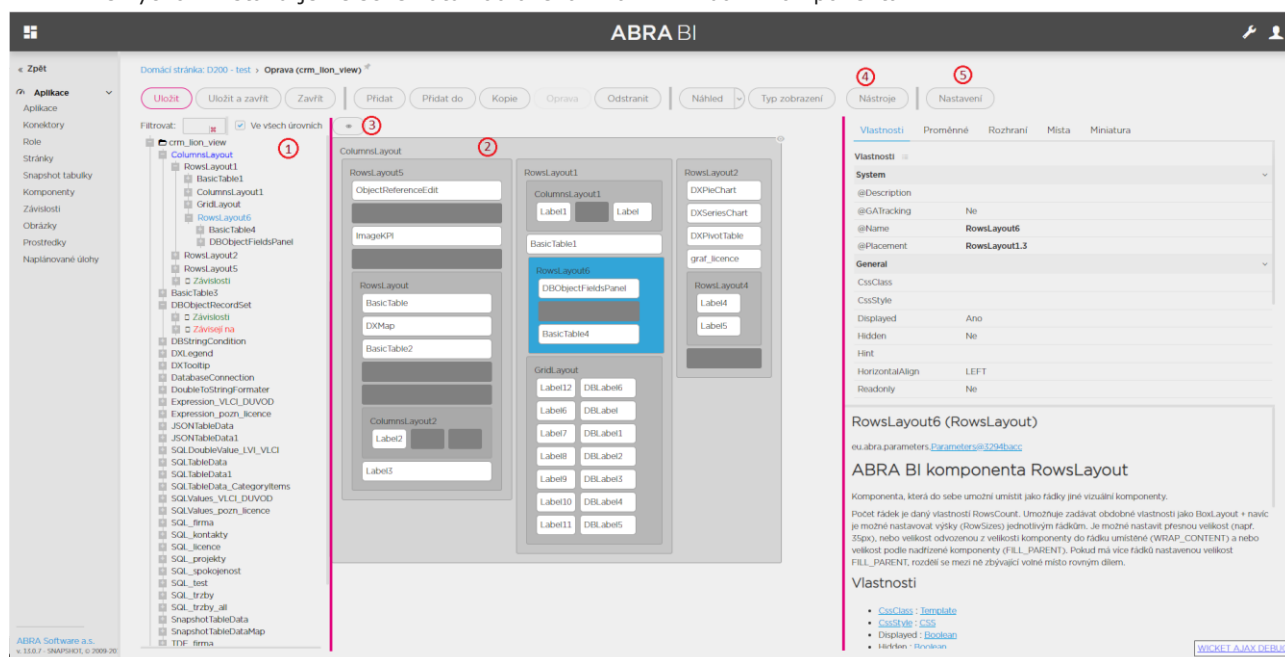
ABRA BI

« Zpět
Aplikace
Aplikace
Konektory
Role
Stránky
Snapshot tabulky
Komponenty
Závislosti
Obrázky
Prostředky
Naplánované úlohy

ABRA Software a.s.

Domácí stránka: D200 - test › Oprava (crm_lion_view)

Uložit | Uložit a zavřít | Zavřít | Přidat | Přidat do | Kopie | Oprava | Odstranit | Náhled | Typ zobrazení | Nástroje | Nastavení

4 5

Filtrovat: Ve všech úrovních « 3

1

crm_lion_view
ColumnsLayout
RowsLayout1
BasicTable1
ColumnsLayout1
GridLayout
RowsLayout6
BasicTable4
DBObjectFieldsPanel
RowsLayout2
RowsLayout5
Závislosti
BasicTable3
DBObjectRecordSet
Závislosti
Závisejí na
DBStringCondition
DXLegend
DXTooltip
DatabaseConnection
DoubleToStringFormater
Expression_VLCI_DUVOD
Expression_pozn_licence
JSONTableData
JSONTableData1
SQLDoubleValue_LVI_VLCI
SQLTableData
SQLTableData1
SQLTableData_CategoryItems
SQLValues_VLCI_DUVOD
SQLValues_pozn_licence
SQL_firma
SQL_kontakty
SQL_licence
SQL_projekty
SQL_spokojenost
SQL_test
SQL_trzby
SQL_trzby_all
SnapshotTableData
SnapshotTableDataMap
TDF_firma

2

ColumnsLayout
RowsLayout5
ObjectReferenceEdit
ImageKPI
RowsLayout
BasicTable
DXMap
BasicTable2
ColumnsLayout2
Label2
Label3
RowsLayout1
ColumnsLayout1
Label1 Label
BasicTable1
RowsLayout6
DBObjectFieldsPanel
BasicTable4
GridLayout
Label12 DBLabel6
Label6 DBLabel
Label7 DBLabel1
Label8 DBLabel2
Label9 DBLabel3
Label10 DBLabel4
Label11 DBLabel5
RowsLayout2
DXPieChart
DXSeriesChart
DXPivotTable
graf_licence
RowsLayout4
Label4
Label5

Vlastnosti | Proměnné | Rozhraní | Místa | Miniatura

Vlastnosti

| System | |
|---|---|
| @Description | |
| @GATracking | Ne |
| @Name | RowsLayout6 |
| @Placement | RowsLayout1.3 |
| General | |
| CssClass | |
| CssStyle | |
| Displayed | Ano |
| Hidden | Ne |
| Hint | |
| HorizontalAlign | LEFT |
| Readonly | Ne |

RowsLayout6 (RowsLayout)

eu.abra.parameters.Parameters@3294bacc

ABRA BI komponenta RowsLayout

Komponenta, která do sebe umožní umístit jako řádky jiné vizuální komponenty.

Počet řádek je daný vlastností RowsCount. Umožňuje zadávat obdobné vlastnosti jako BoxLayout + navíc je možné nastavovat výšky (RowSizes) jednotlivým řádkům. Je možné nastavit přesnou velikost (např. 35px), nebo velikost odvozenou z velikosti komponenty do řádku umístěné (WRAP_CONTENT) a nebo velikost podle nadřízené komponenty (FILL_PARENT). Pokud má více řádků nastavenou velikost FILL_PARENT, rozdělí se mezi ně zbývající volné místo rovným dílem.

Vlastnosti

• CssClass : Template
• CssStyle : CSS
• Displayed : Boolean
• Hidden : Boolean

WICKET AJAX DEBUG